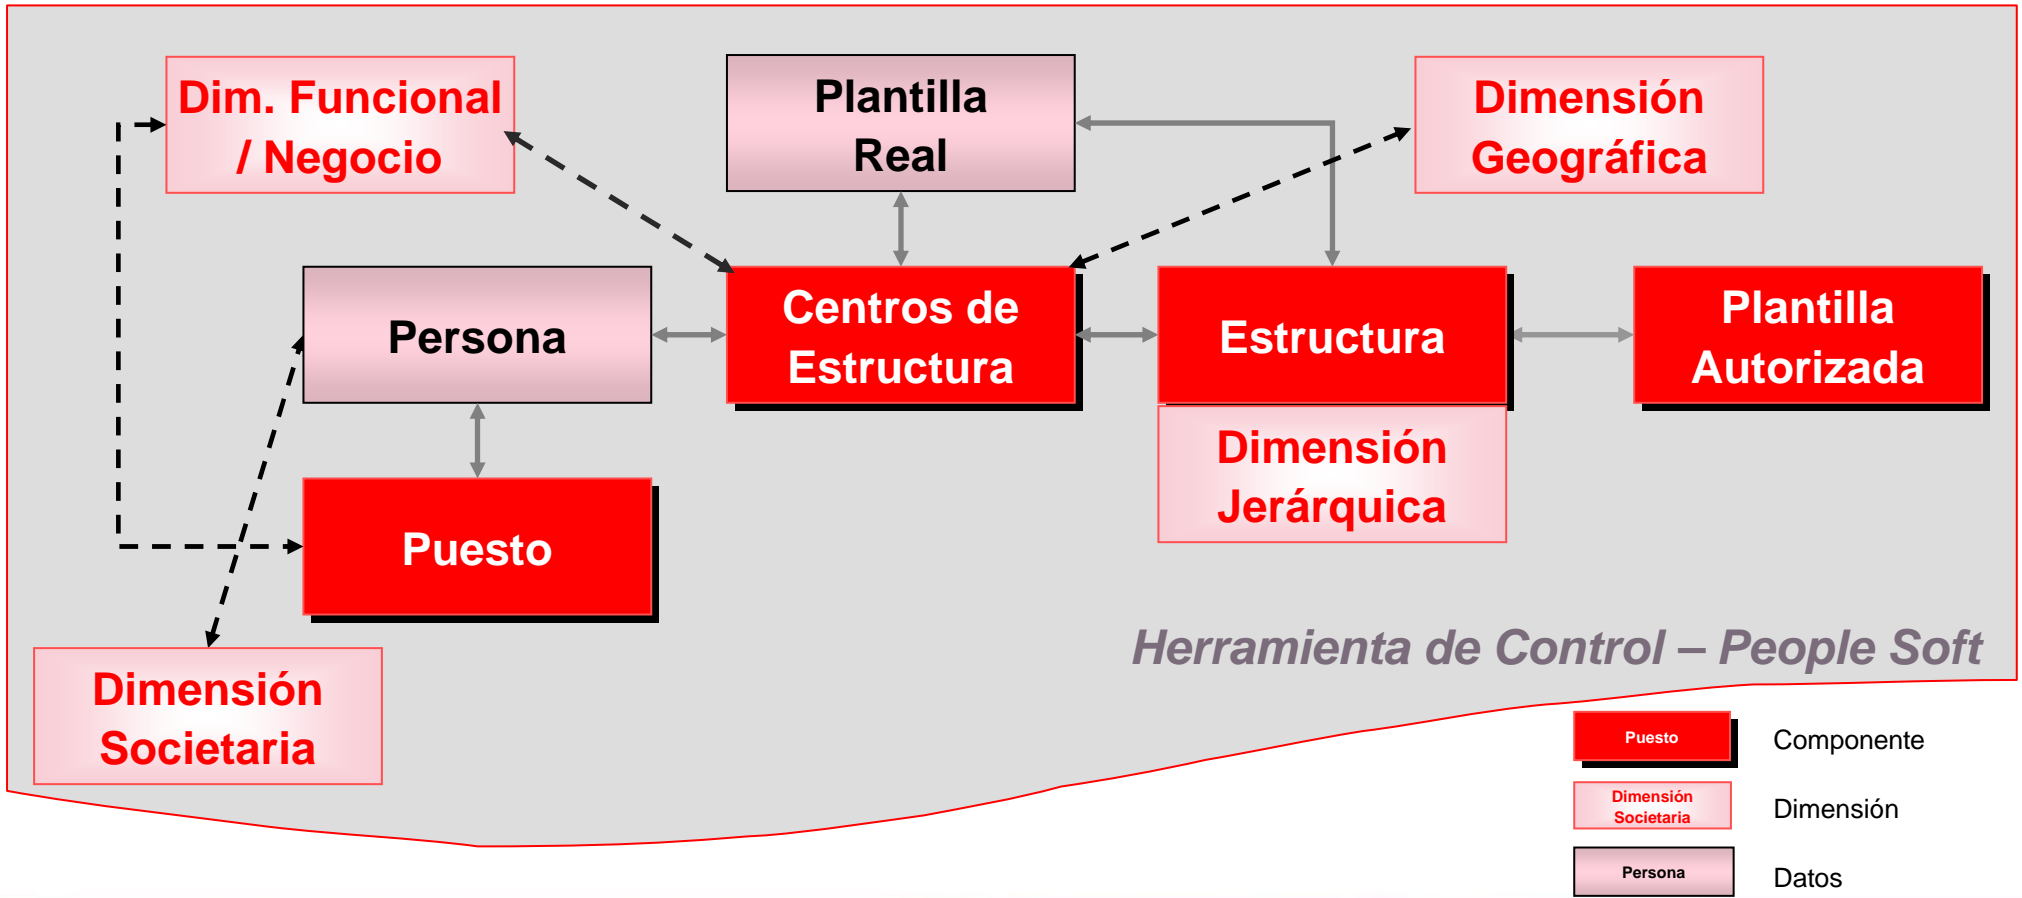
Dim. Funcional / Negocio

Plantilla Real

Dimensión Geográfica

Persona

Centros de Estructura

Estructura

Plantilla Autorizada

Dimensión Jerárquica

Puesto

Herramienta de Control – People Soft

Dimensión Societaria

Puesto Componente

Dimensión Societaria Dimensión

Persona Datos